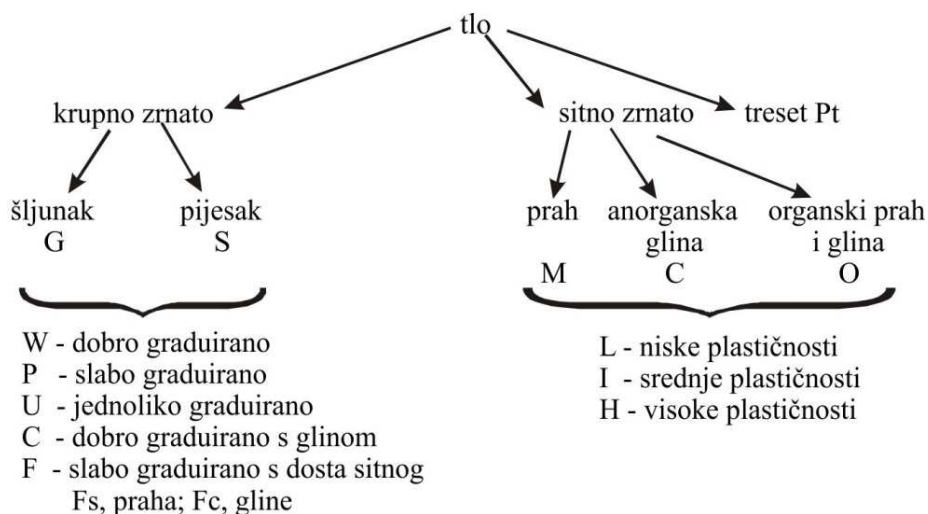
tlo

krupno zrnato

sitno zrnato

treset Pt

šljunak
G

pijesak
S

prah
M

anorganska glina
C

organski prah i glina
O

W - dobro graduirano
P - slabo graduirano
U - jednoliko graduirano
C - dobro graduirano s glinom
F - slabo graduirano s dosta sitnog Fs, praha; Fc, gline

L - niske plastičnosti
I - srednje plastičnosti
H - visoke plastičnosti